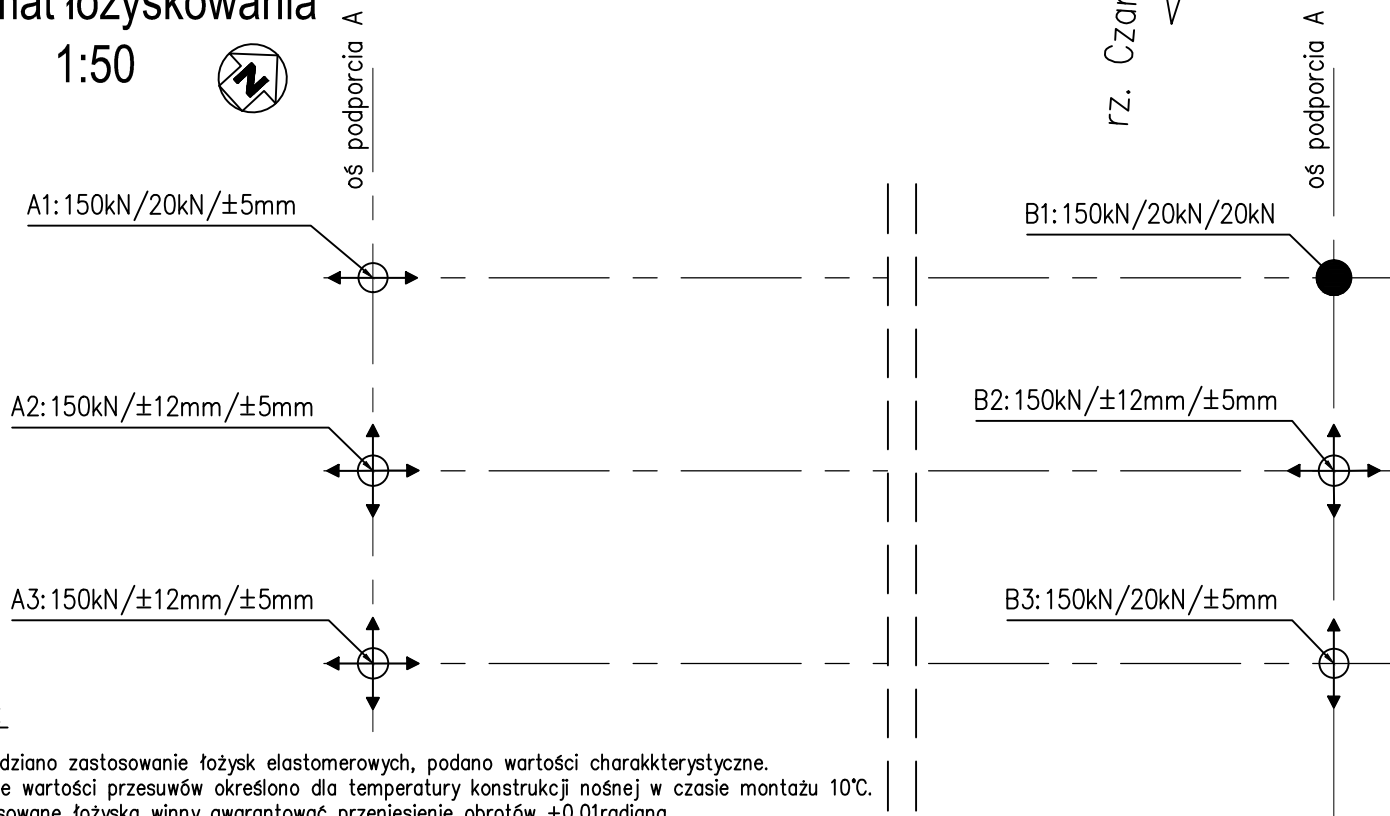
mat łożyskowania
1:50

oś podporcia A

rz. Czar

oś podporcia A

A1:150kN/20kN/±5mm

B1:150kN/20kN/20kN

A2:150kN/±12mm/±5mm

B2:150kN/±12mm/±5mm

A3:150kN/±12mm/±5mm

B3:150kN/20kN/±5mm

dziano zastosowanie łożysk elastomerowych, podano wartości charakkterystyczne.
e wartości przesuwów określono dla temperatury konstrukcji nośnej w czasie montażu 10°C.
sowane łożyska winny gwarantować przeniesienie obrotów ±0.01radiana